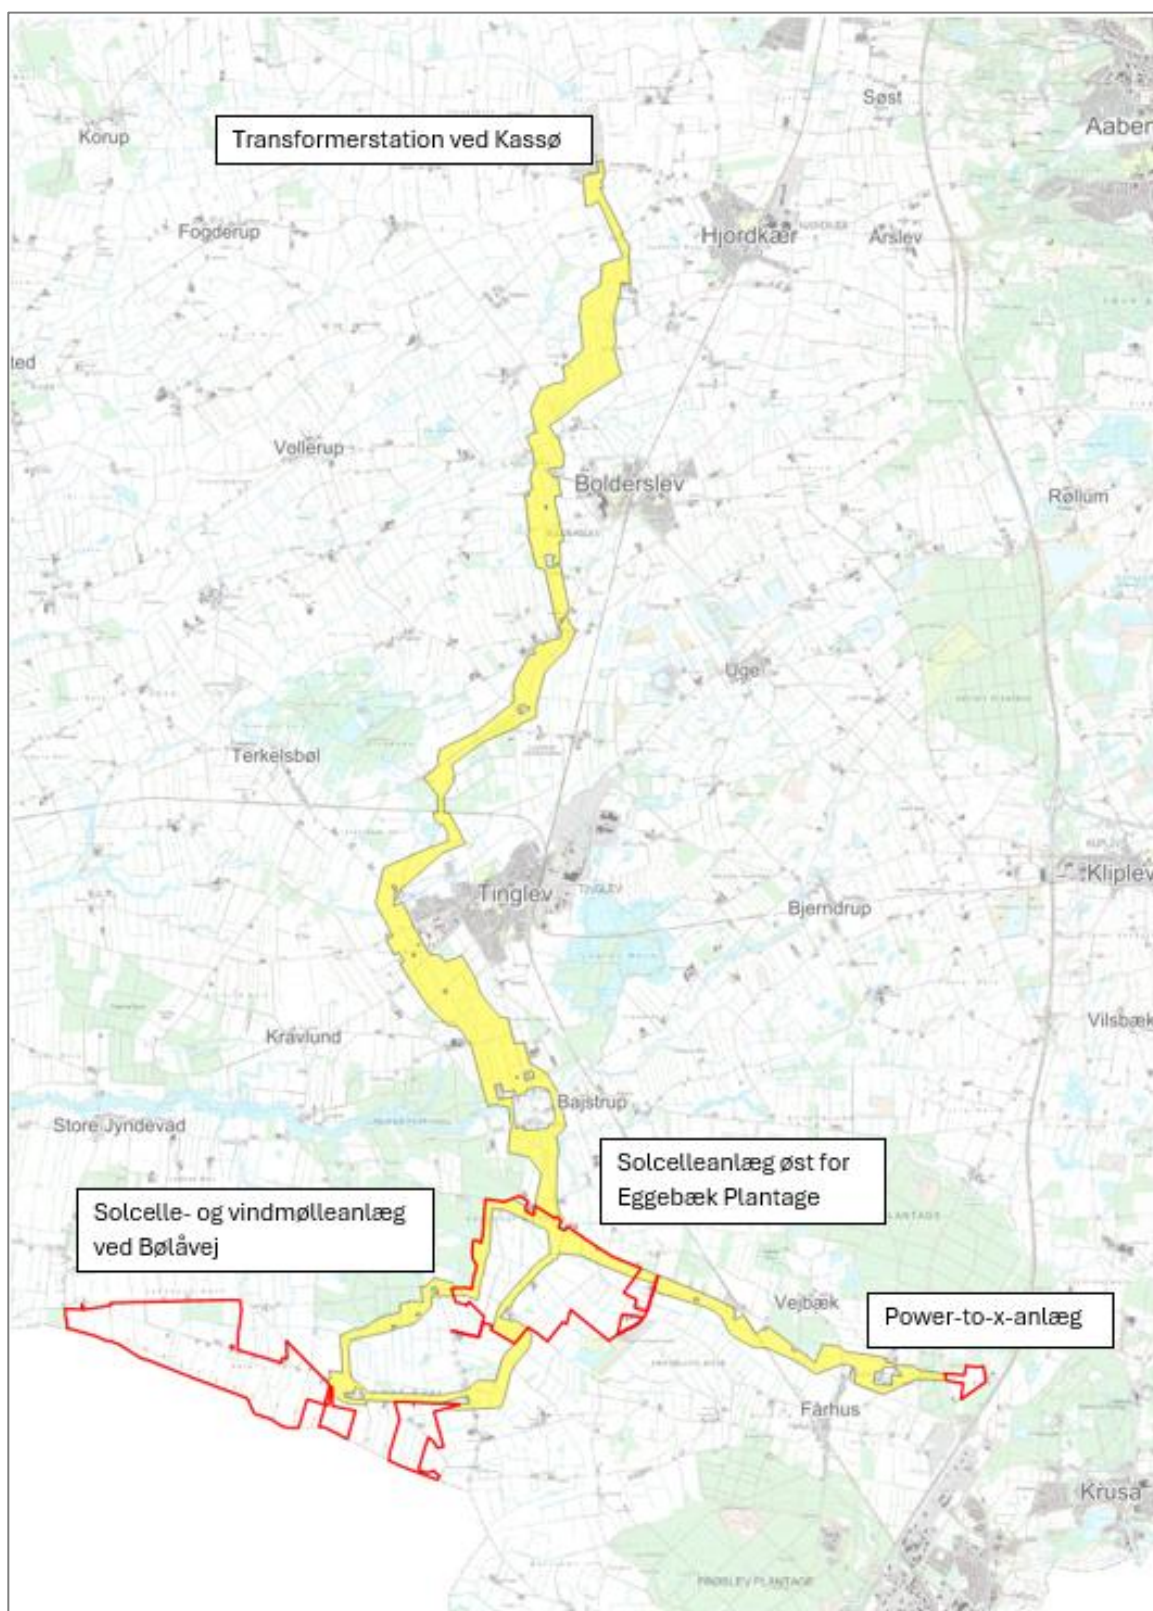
Transformerstation ved Kassø

Korup

Søst

Aaben

Fogderup

Hjordkær

Årslev

ted

Vollerup

Bolderslev

Røllum

Uge

Terkelsbøl

Tinglev

Kliplev

Bjerndrup

Kravlund

Vilsbæk

Bajstrup

Store Jyndevad

Solcelleanlæg øst for Eggebæk Plantage

Solcelle- og vindmølleanlæg ved Bølåvej

Vejbæk

Power-to-x-anlæg

Fårhus

Kruså

FRØSLEV PLANTAGE